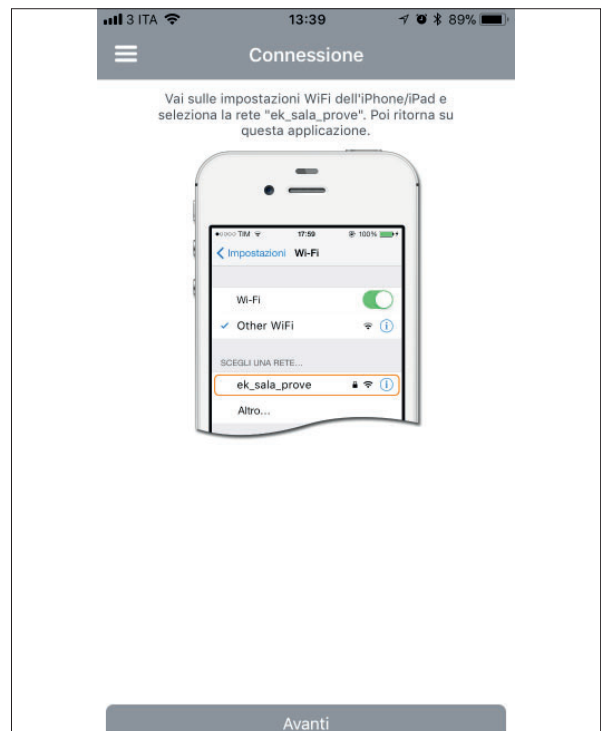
3 ITA 13:39 89%

Connessione

Vai sulle impostazioni WiFi dell'iPhone/iPad e seleziona la rete "ek_sala_prove". Poi ritorna su questa applicazione.

TIM 17:59 100%

Impostazioni Wi-Fi

Wi-Fi

Other WiFi

SCEGLI UNA RETE...

ek_sala_prove

Altro...

Avanti